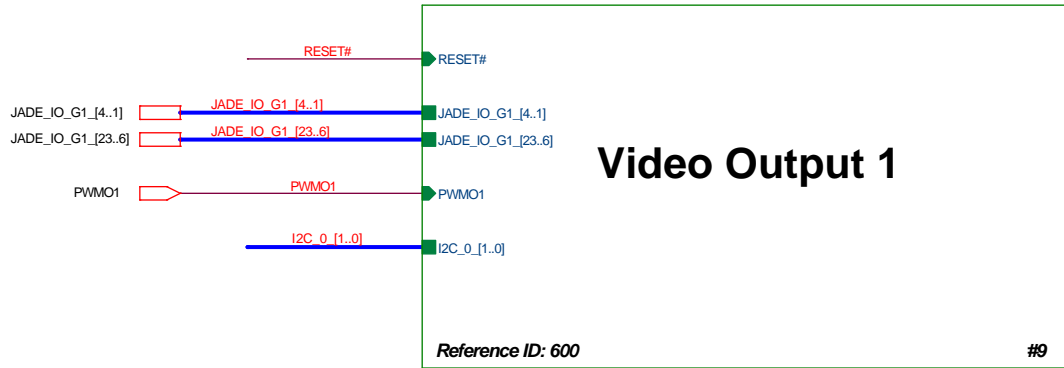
RESET#
RESET#
JADE_IO_G1_[4..1]
JADE_IO_G1_[4..1]
JADE_IO_G1_[4..1]
JADE_IO_G1_[23..6]
JADE_IO_G1_[23..6]
JADE_IO_G1_[23..6]
Video Output 1
PWMO1
PWMO1
PWMO1
I2C_0_[1..0]
I2C_0_[1..0]
Reference ID: 600
#9